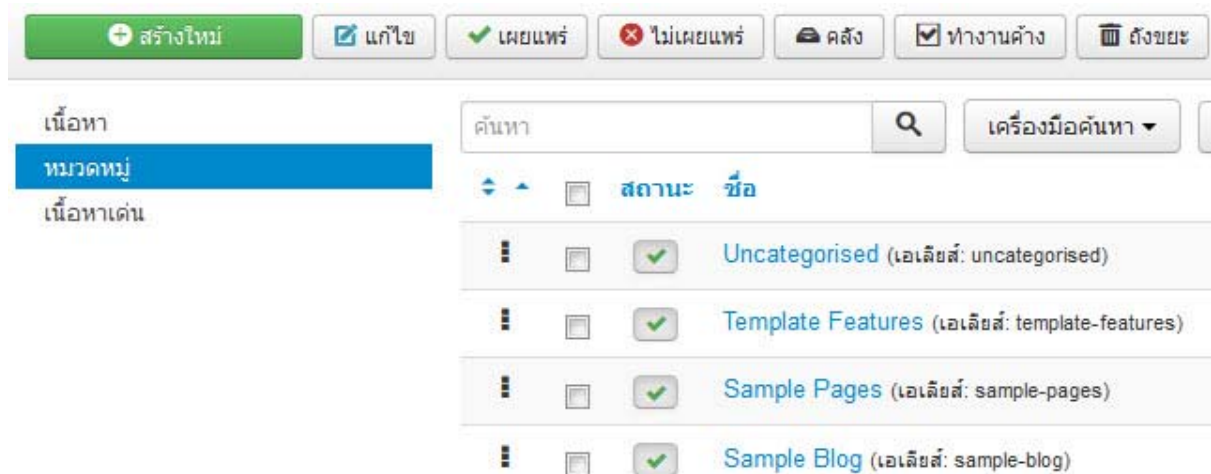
สร้างใหม่ แก้ไข เผยแพร่ ไม่เผยแพร่ คลัง ทำงานค้าง ถังขยะ

เนื้อหา
หมวดหมู่
เนื้อหาเด่น

ค้นหา
เครื่องมือค้นหา ▾

| | | สถานะ | ชื่อ |
|---|---|---|---|
| | | ✔ | Uncategorised (เอเลียส: uncategorised) |
| | | ✔ | Template Features (เอเลียส: template-features) |
| | | ✔ | Sample Pages (เอเลียส: sample-pages) |
| | | ✔ | Sample Blog (เอเลียส: sample-blog) |